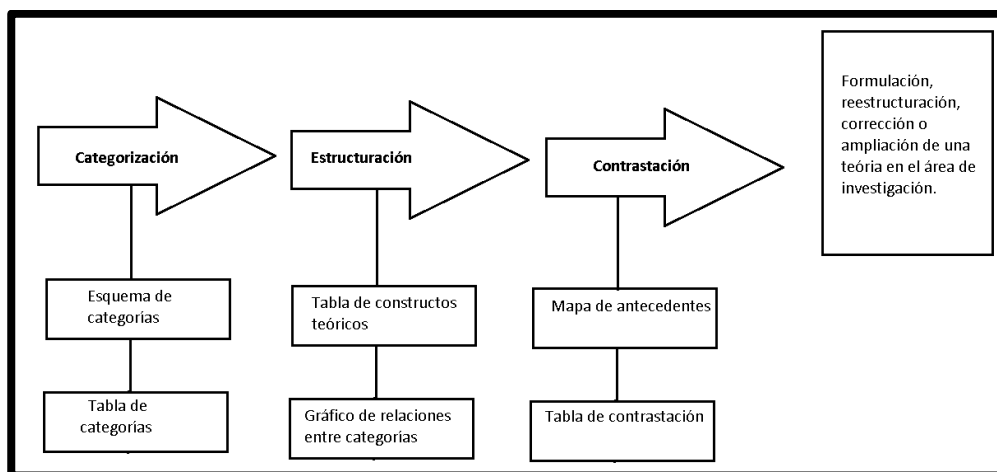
Categorización

Esquema de categorías

Tabla de categorías

Estructuración

Tabla de constructos teóricos

Gráfico de relaciones entre categorias

Contrastación

Mapa de antecedentes

Tabla de contrastación

Formulación, reestructuración, corrección o ampliación de una teoría en el área de investigación.